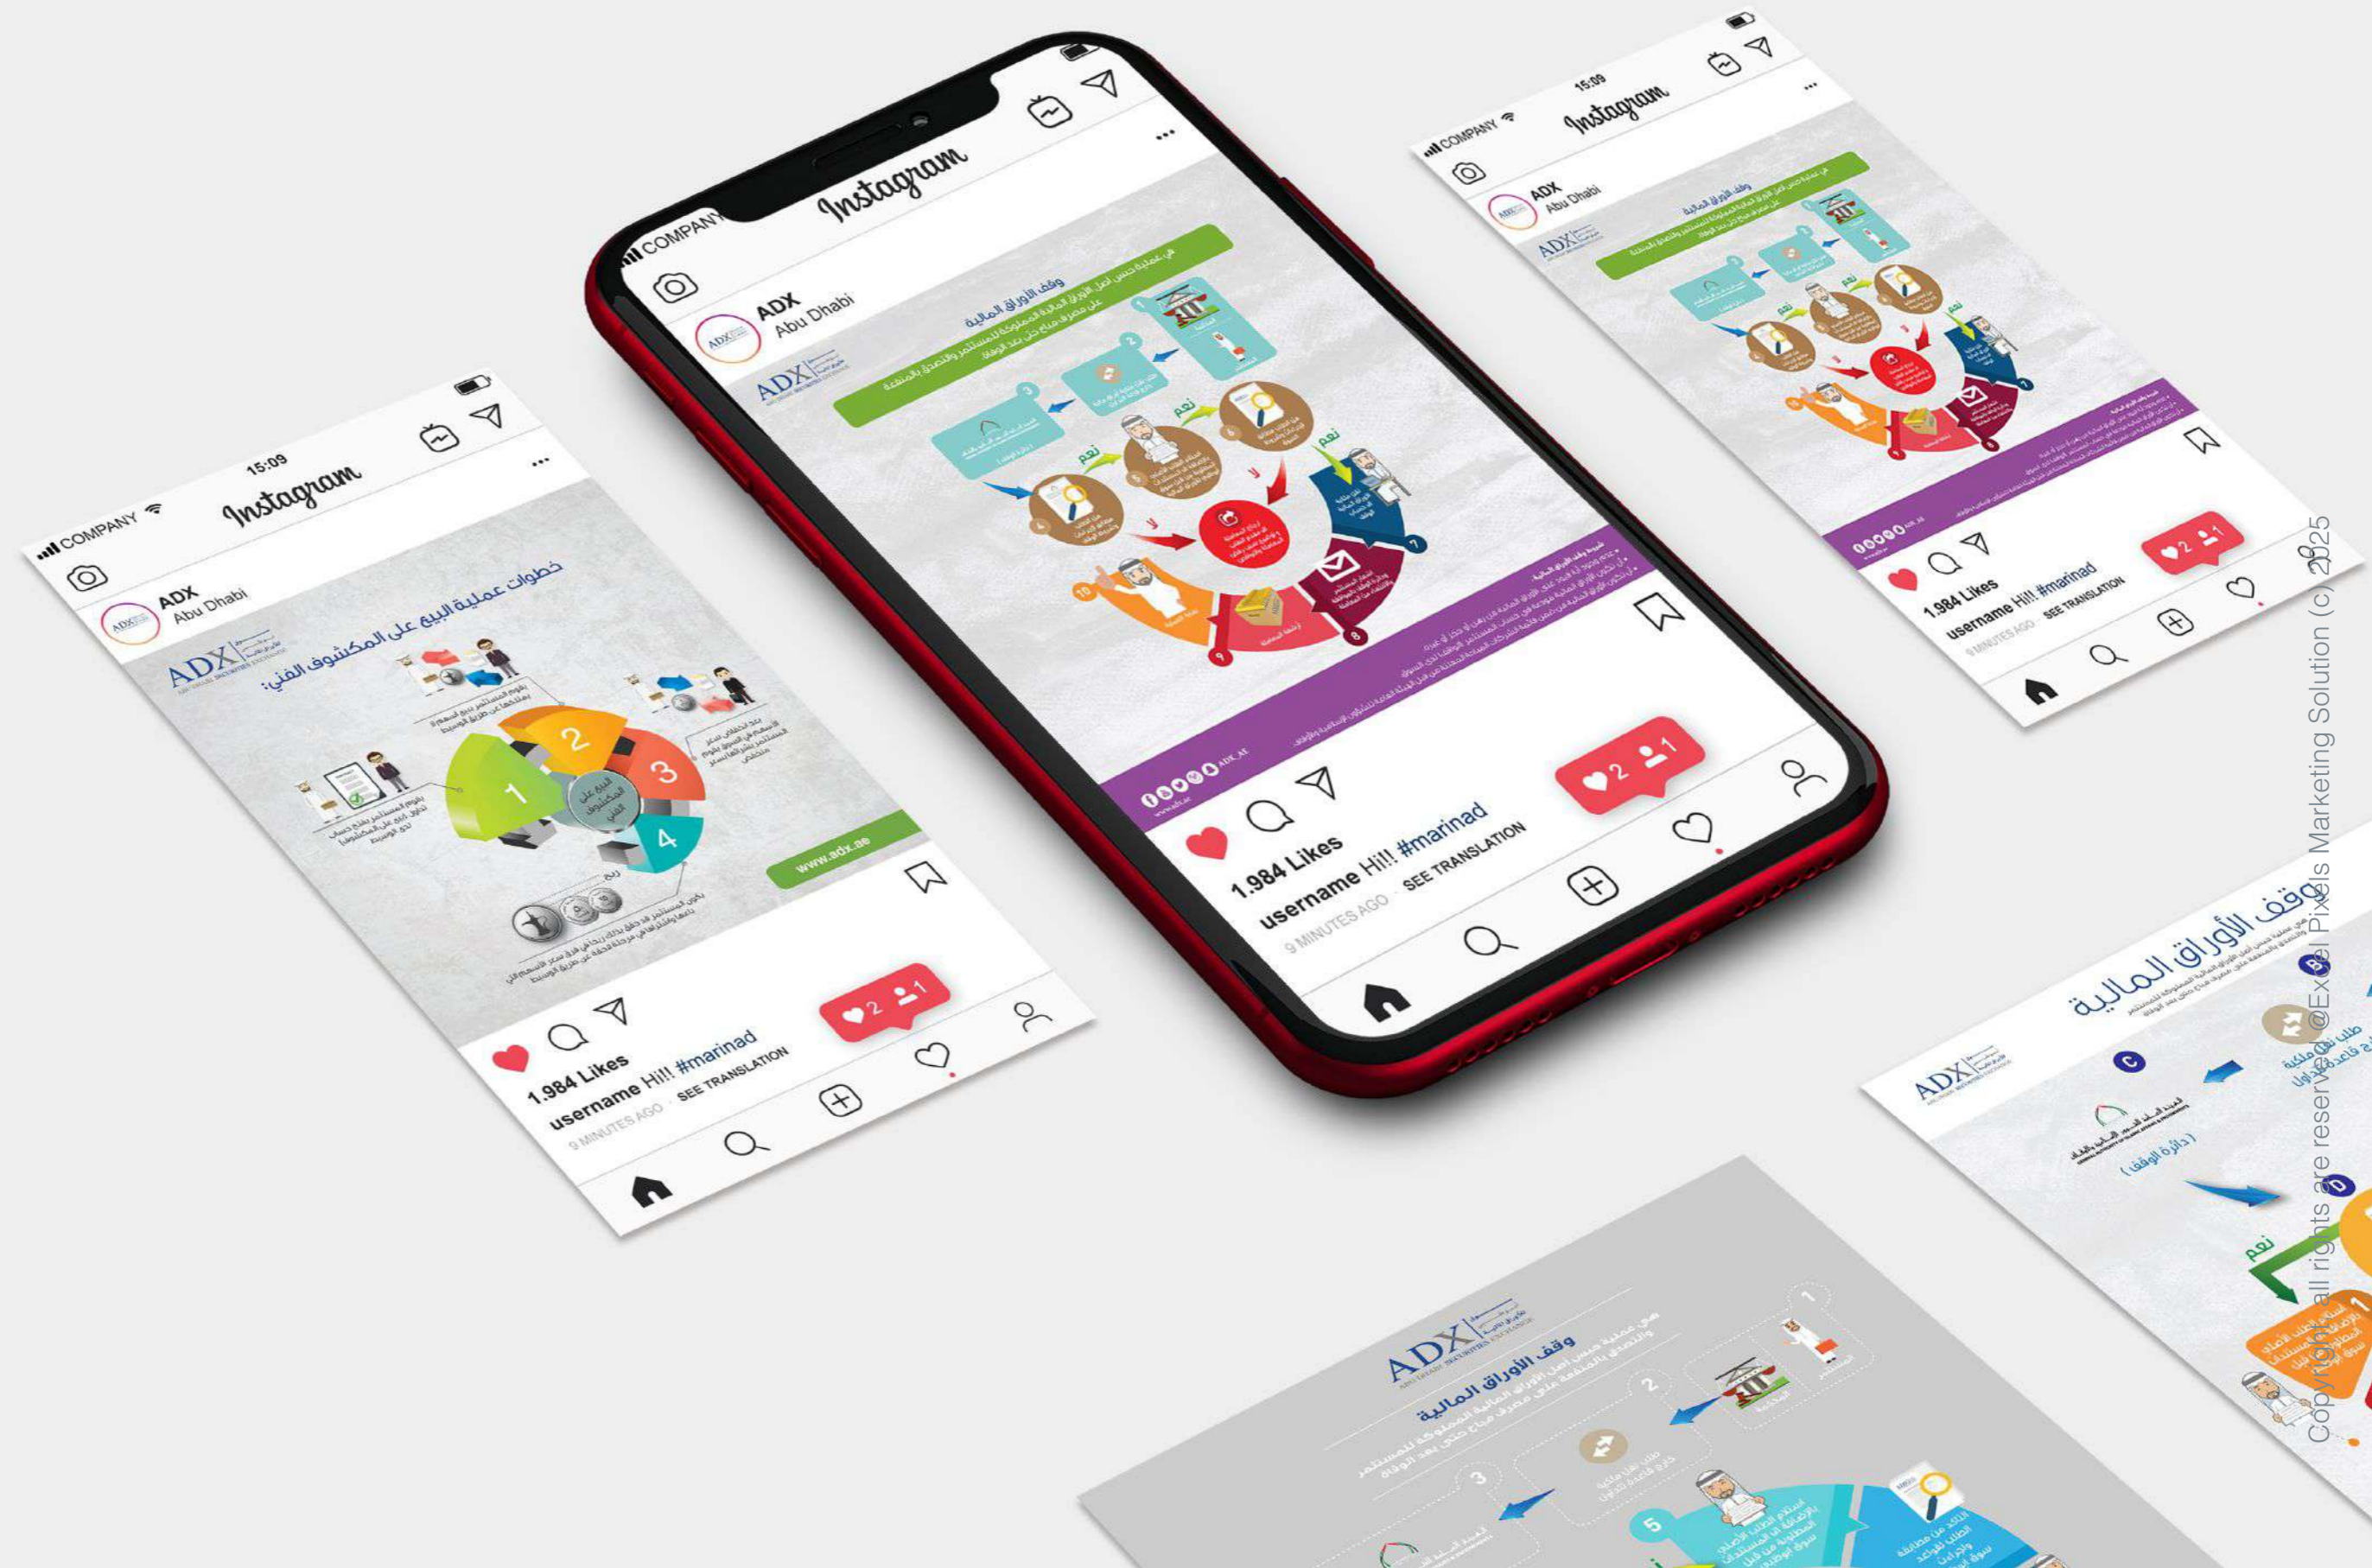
COMPANY 15:09
Instagram
ADX
Abu Dhabi
ADX
خطوات عملية البيع على المكشوف الفني:
1
2
3
4
البيع على المكشوف الفني
www.adx.ae
1.984 Likes
username Hi!! #marinad SEE TRANSLATION
9 MINUTES AGO
2 1

COMPANY
Instagram
ADX
Abu Dhabi
ADX
وقف الأوراق المالية
هي عملية حبس أصل الأوراق المالية المملوكة للمستثمر والتصدق بالمنفعة على مصرف مباح حتى بعد الوفاة
1
2
3
نعم
نعم
لا
لا
7
8
9
10
1.984 Likes
username Hi!! #marinad SEE TRANSLATION
9 MINUTES AGO
2 1

COMPANY 15:09
Instagram
ADX
Abu Dhabi
1.984 Likes
username Hi!! #marinad SEE TRANSLATION
9 MINUTES AGO
2 1

ADX
وقف الأوراق المالية
هي عملية حبس أصل الأوراق المالية المملوكة للمستثمر والتصدق بالمنفعة على مصرف مباح حتى بعد الوفاة
1
2
3
5
طلب نقل ملكية خارج قاعدة تداول

ADX
وقف الأوراق المالية
( دائرة الوقف )
نعم
C
D

Copyright all rights are reserved @Excel Pixels Marketing Solution (c) 2025